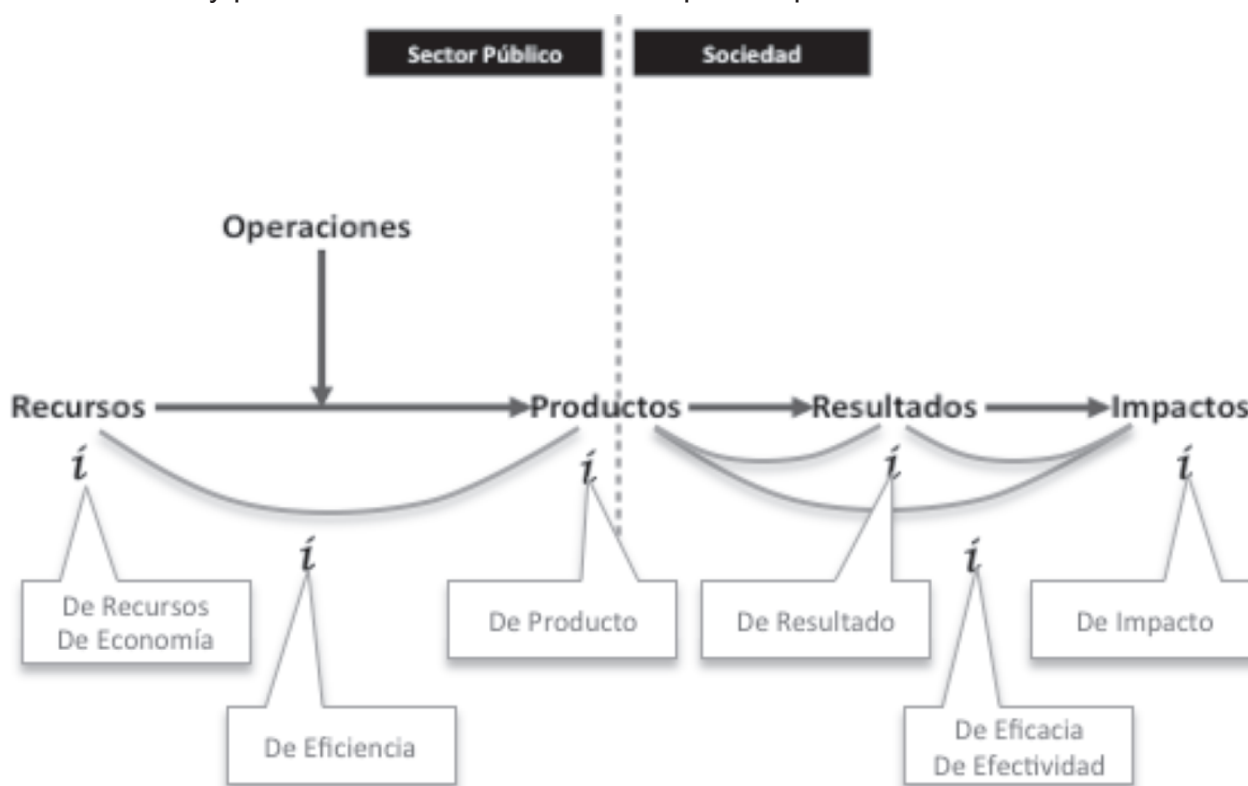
Sector Público

Sociedad

Operaciones

Recursos

Productos

Resultados

Impactos

i

i

i

i

i

i

De Recursos
De Economía

De Eficiencia

De Producto

De Resultado

De Eficacia
De Efectividad

De Impacto